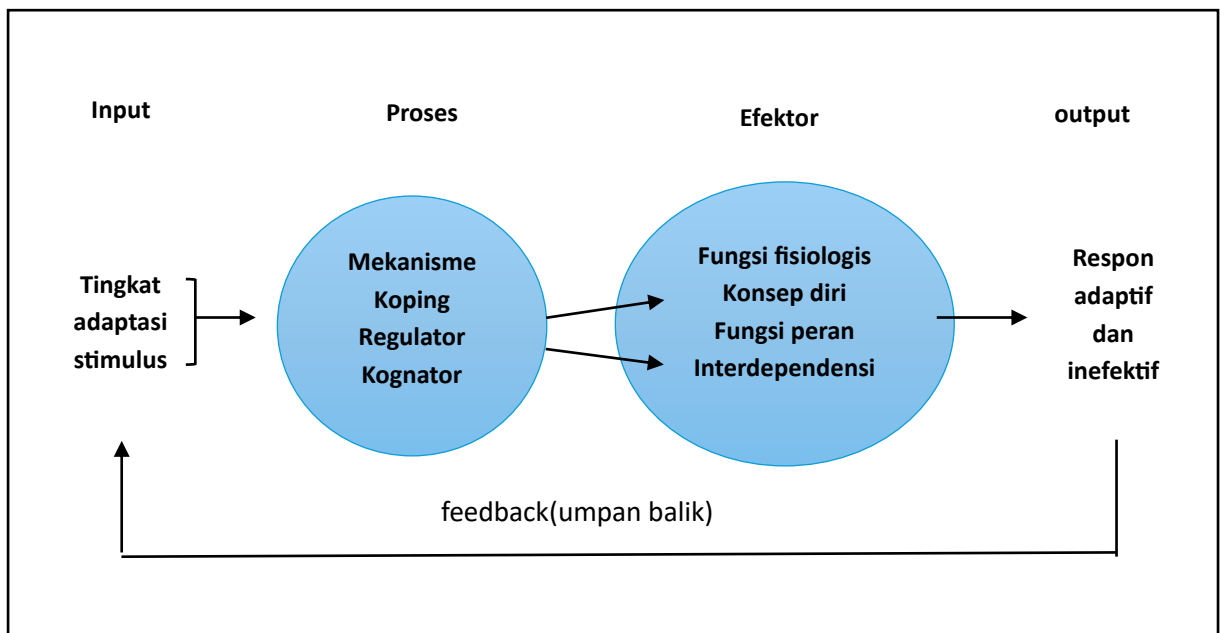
Input

Proses

Efektor

output

Tingkat adaptasi stimulus

Mekanisme Koping Regulator Kognator

Fungsi fisiologis Konsep diri Fungsi peran Interdependensi

Respon adaptif dan inefektif

feedback(umpan balik)